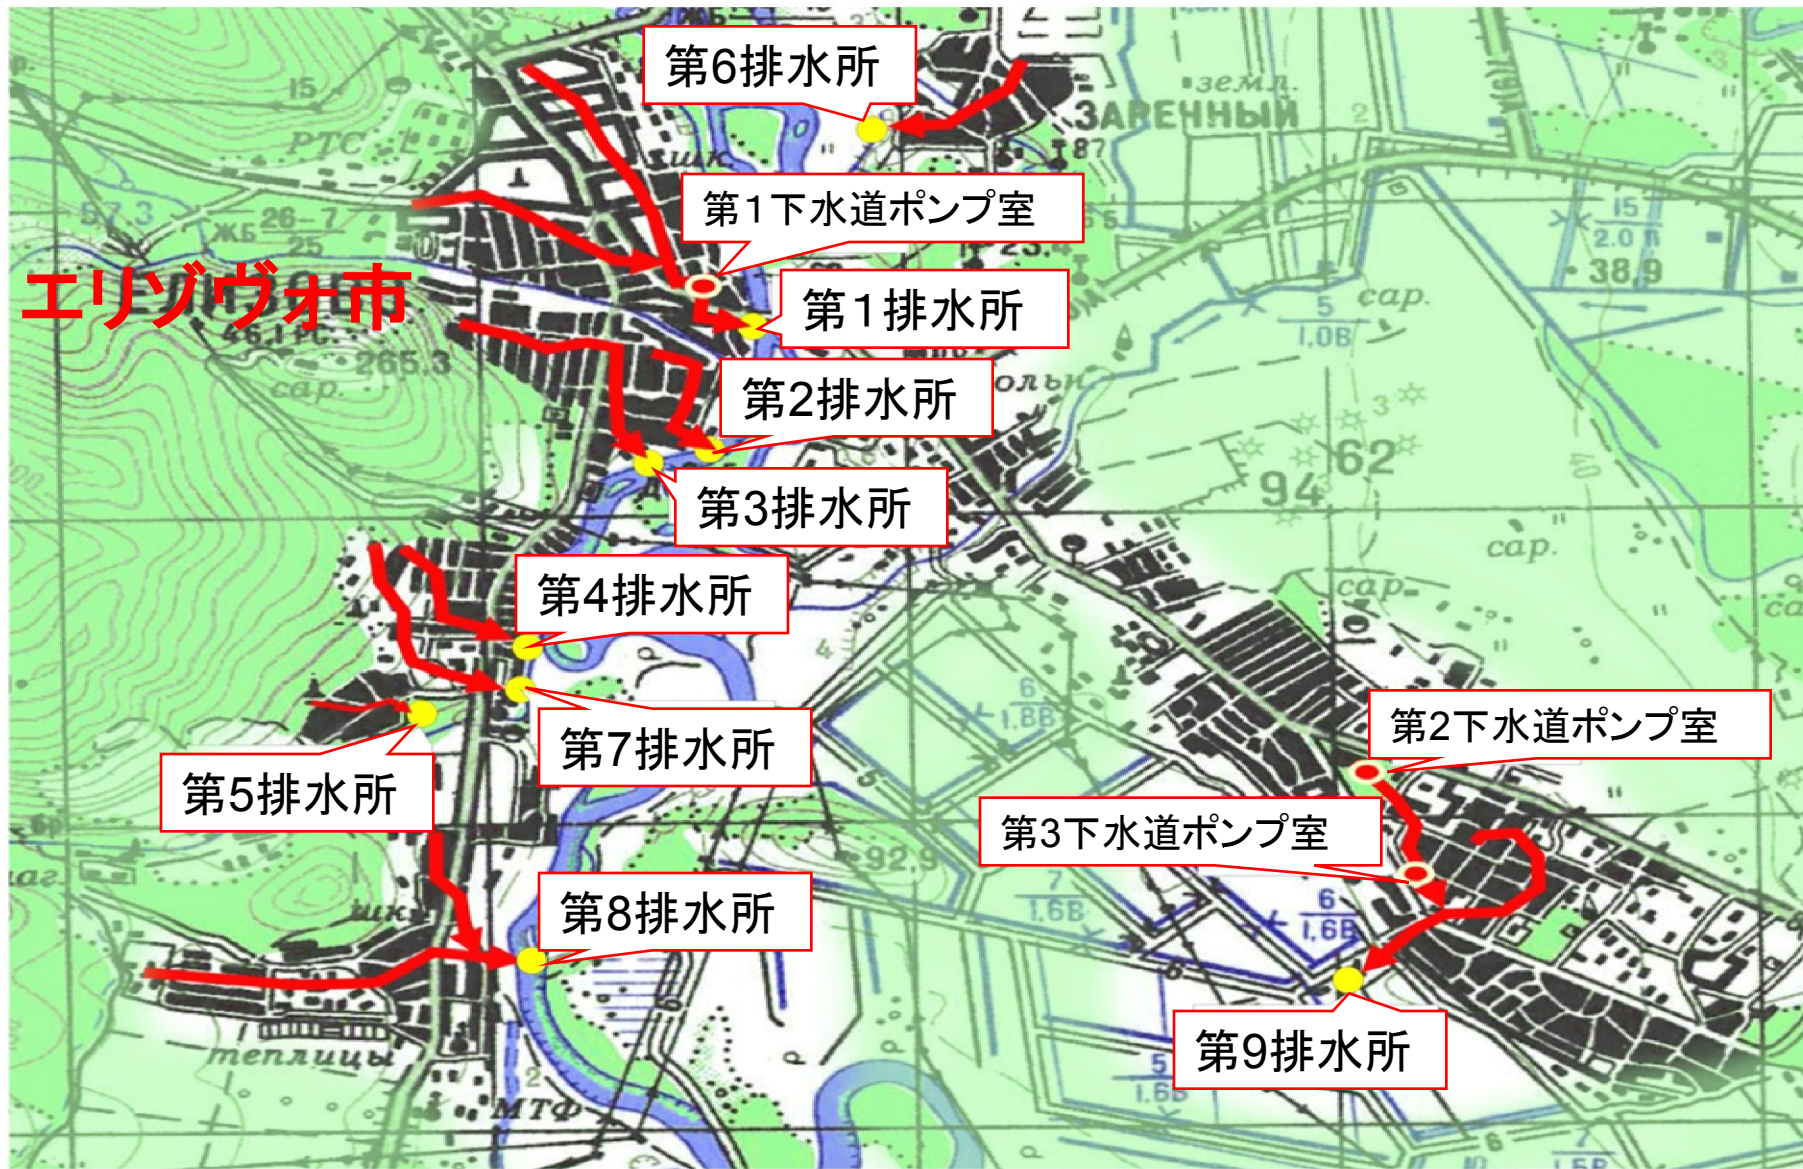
第6排水所

第1下水道ポンプ室

エリゾヴォ市

第1排水所

第2排水所

第3排水所

第4排水所

第7排水所

第5排水所

第8排水所

第2下水道ポンプ室

第3下水道ポンプ室

第9排水所

ЗАРЕННЫЙ

зем.л.

РТС

сар.

теплицы

МТФ

265.3

92.9

38.9

62

94